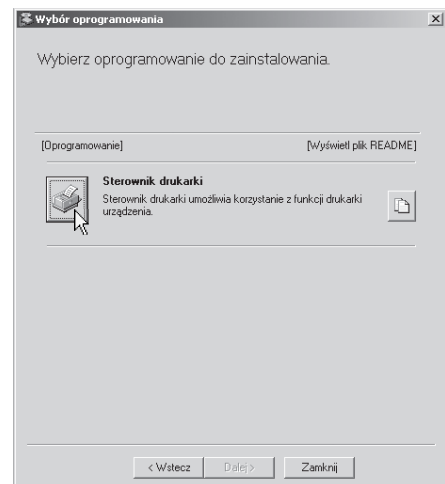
Wybór oprogramowania

Wybierz oprogramowanie do zainstalowania.

[Oprogramowanie]

[Wyświetl plik README]

Sterownik drukarki

Sterownik drukarki umożliwia korzystanie z funkcji drukarki urządzenia.

< Wstecz

Dalej >

Zamknij